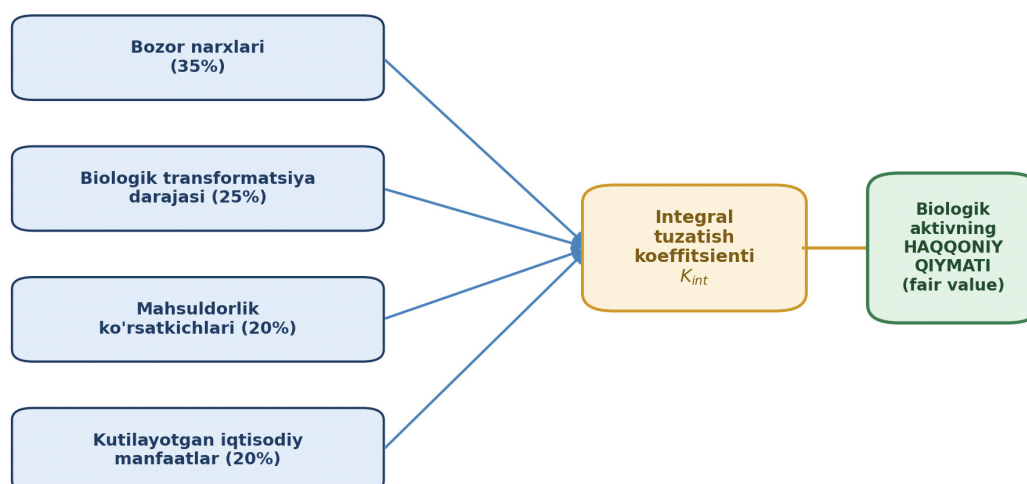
Bozor narxlari
(35%)

Biologik transformatsiya
darajasi (25%)

Mahsuldorlik
ko'rsatkichlari (20%)

Kutilayotgan iqtisodiy
manfaatlar (20%)

Integral
tuzatish
koeffitsienti
$K_{int}$

Biologik
aktivning
HAQQONIY
QIYMATI
(fair value)